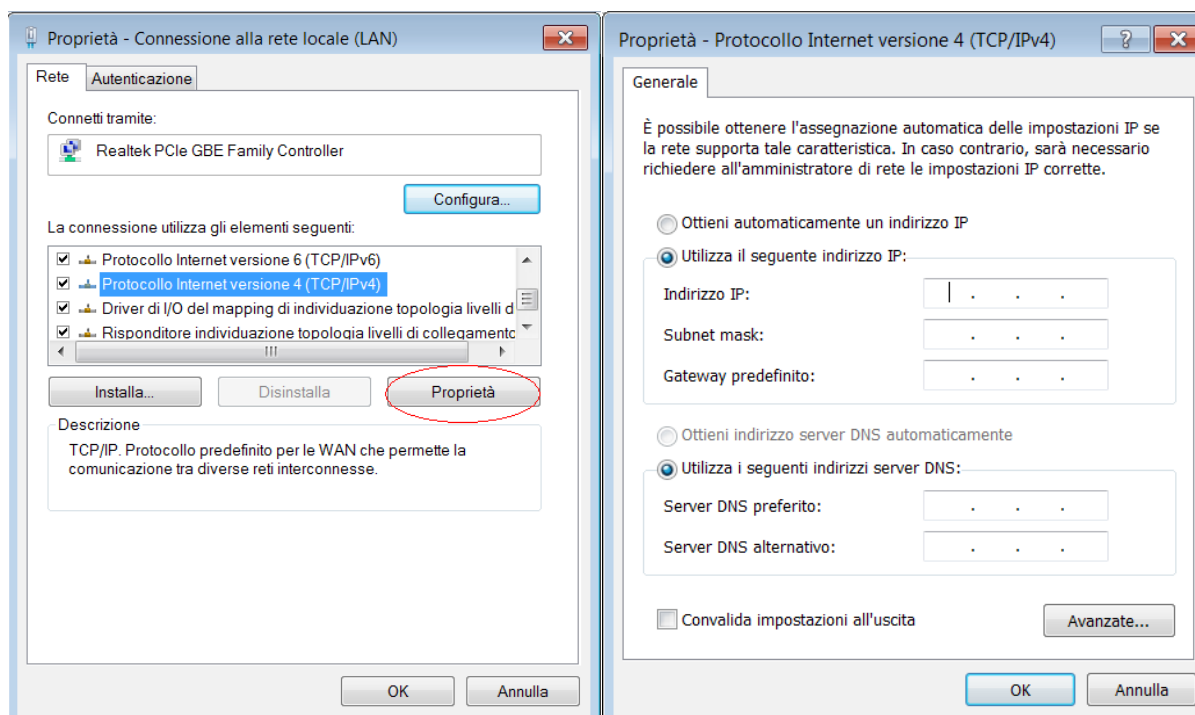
Proprietà - Connessione alla rete locale (LAN)

Rete | Autenticazione

Connetti tramite:

Realtek PCIe GBE Family Controller

Configura...

La connessione utilizza gli elementi seguenti:

Protocollo Internet versione 6 (TCP/IPv6)
Protocollo Internet versione 4 (TCP/IPv4)
Driver di I/O del mapping di individuazione topologia livelli d
Risponditore individuazione topologia livelli di collegamento

Installa... | Disinstalla | Proprietà

Descrizione

TCP/IP. Protocollo predefinito per le WAN che permette la comunicazione tra diverse reti interconnesse.

OK | Annulla

Proprietà - Protocollo Internet versione 4 (TCP/IPv4)

?

Generale

È possibile ottenere l'assegnazione automatica delle impostazioni IP se la rete supporta tale caratteristica. In caso contrario, sarà necessario richiedere all'amministratore di rete le impostazioni IP corrette.

Ottieni automaticamente un indirizzo IP

Utilizza il seguente indirizzo IP:

Indirizzo IP: . . .

Subnet mask: . . .

Gateway predefinito: . . .

Ottieni indirizzo server DNS automaticamente

Utilizza i seguenti indirizzi server DNS:

Server DNS preferito: . . .

Server DNS alternativo: . . .

Convalida impostazioni all'uscita

Avanzate...

OK | Annulla